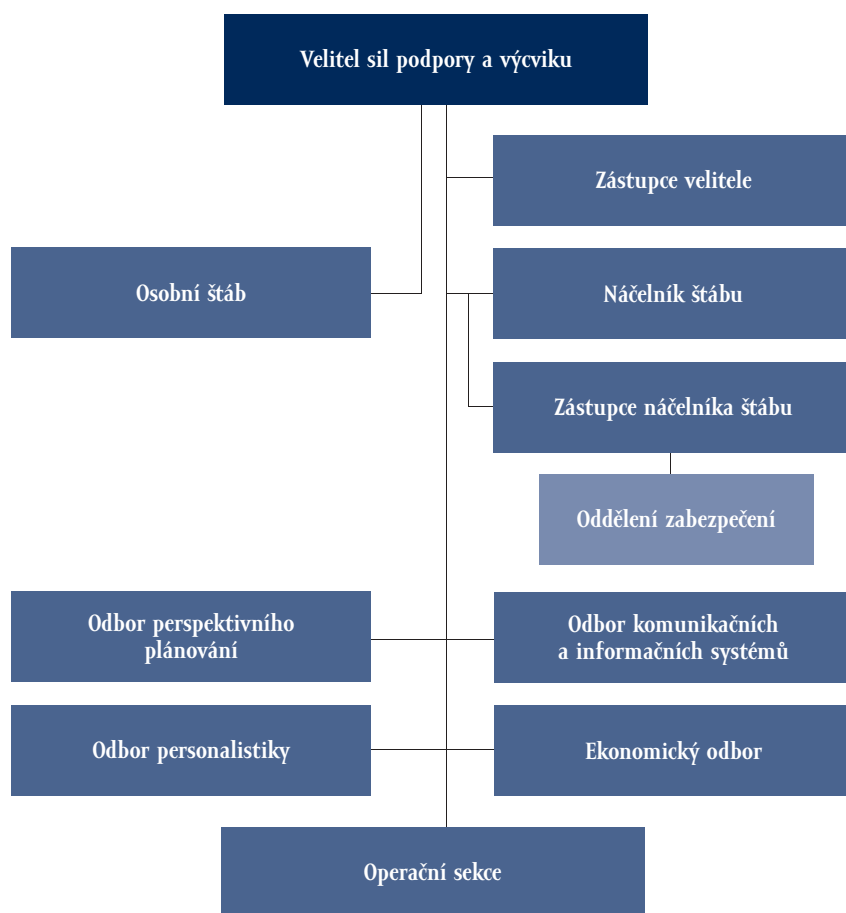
Velitel sil podpory a výcviku

Zástupce velitele

Osobní štáb

Náčelník štábu

Zástupce náčelníka štábu

Oddělení zabezpečení

Odbor perspektivního plánování

Odbor komunikačních a informačních systémů

Odbor personalistiky

Ekonomický odbor

Operační sekce